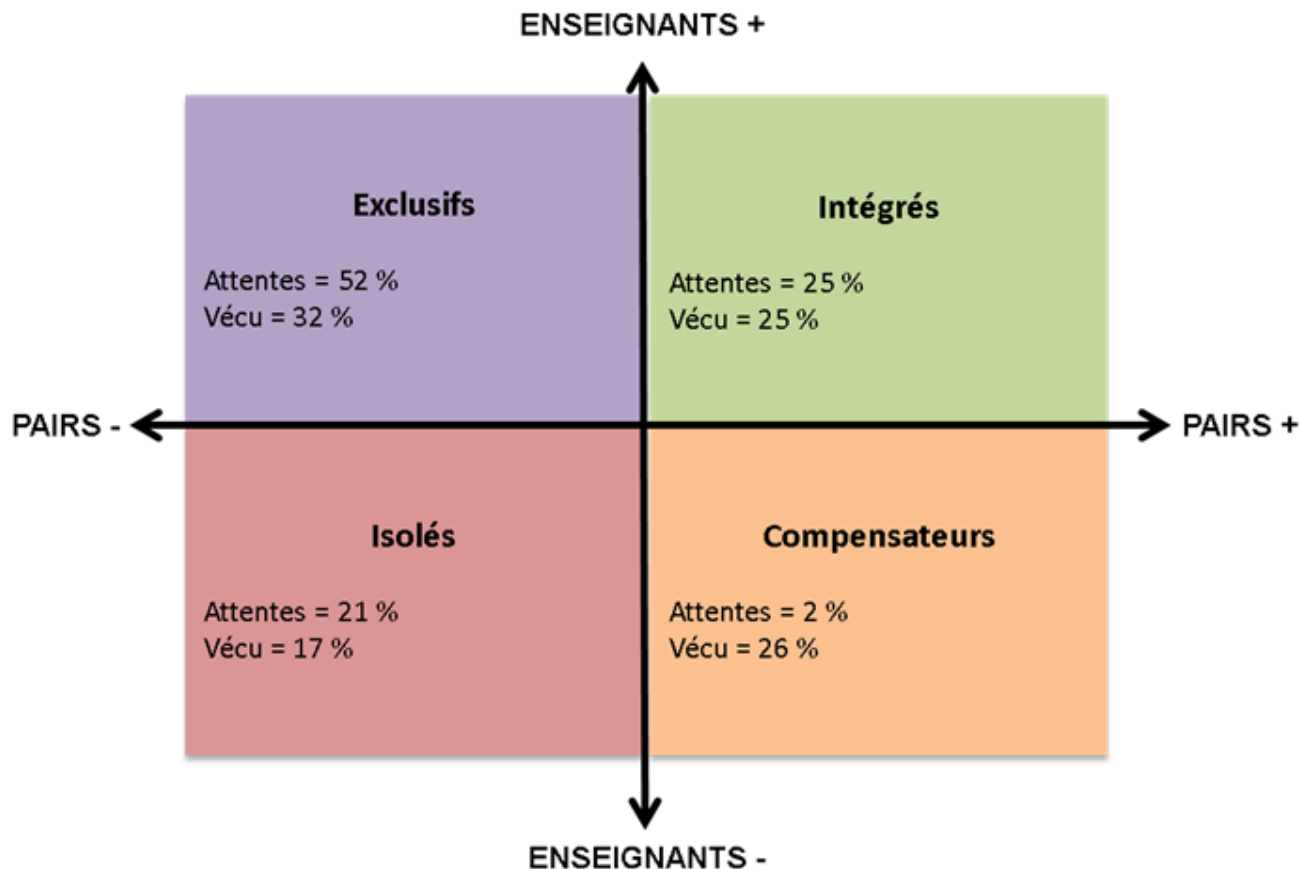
ENSEIGNANTS +

Exclusifs

Attentes = 52 %
Vécu = 32 %

Intégrés

Attentes = 25 %
Vécu = 25 %

PAIRS -

PAIRS +

Isolés

Attentes = 21 %
Vécu = 17 %

Compensateurs

Attentes = 2 %
Vécu = 26 %

ENSEIGNANTS -